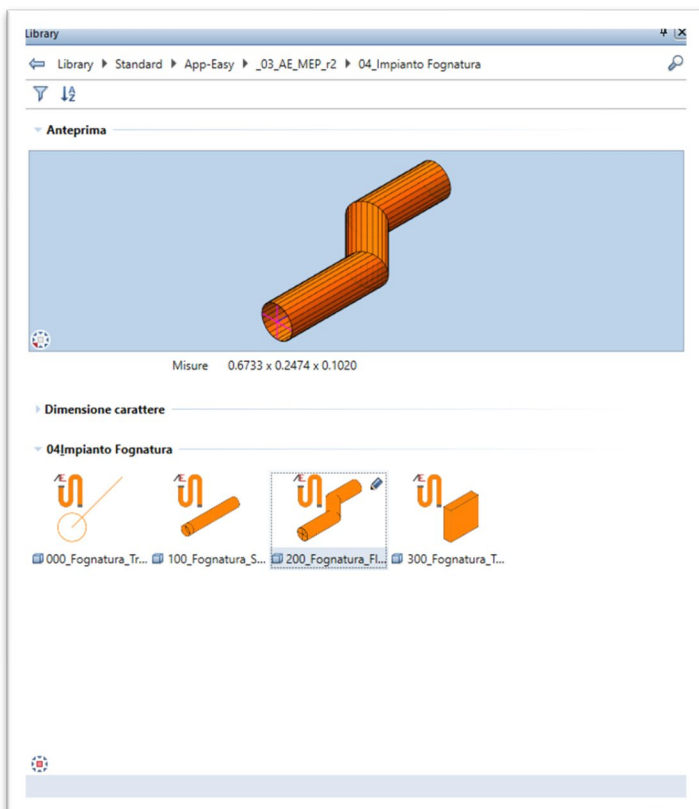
Library

Library ▸ Standard ▸ App-Easy ▸ _03_AE_MEP_r2 ▸ 04_Impianto Fognatura

Anteprima

Misure 0.6733 x 0.2474 x 0.1020

Dimensione carattere

04Impianto Fognatura

000_Fognatura_Tr... 100_Fognatura_S... 200_Fognatura_Fl... 300_Fognatura_T...